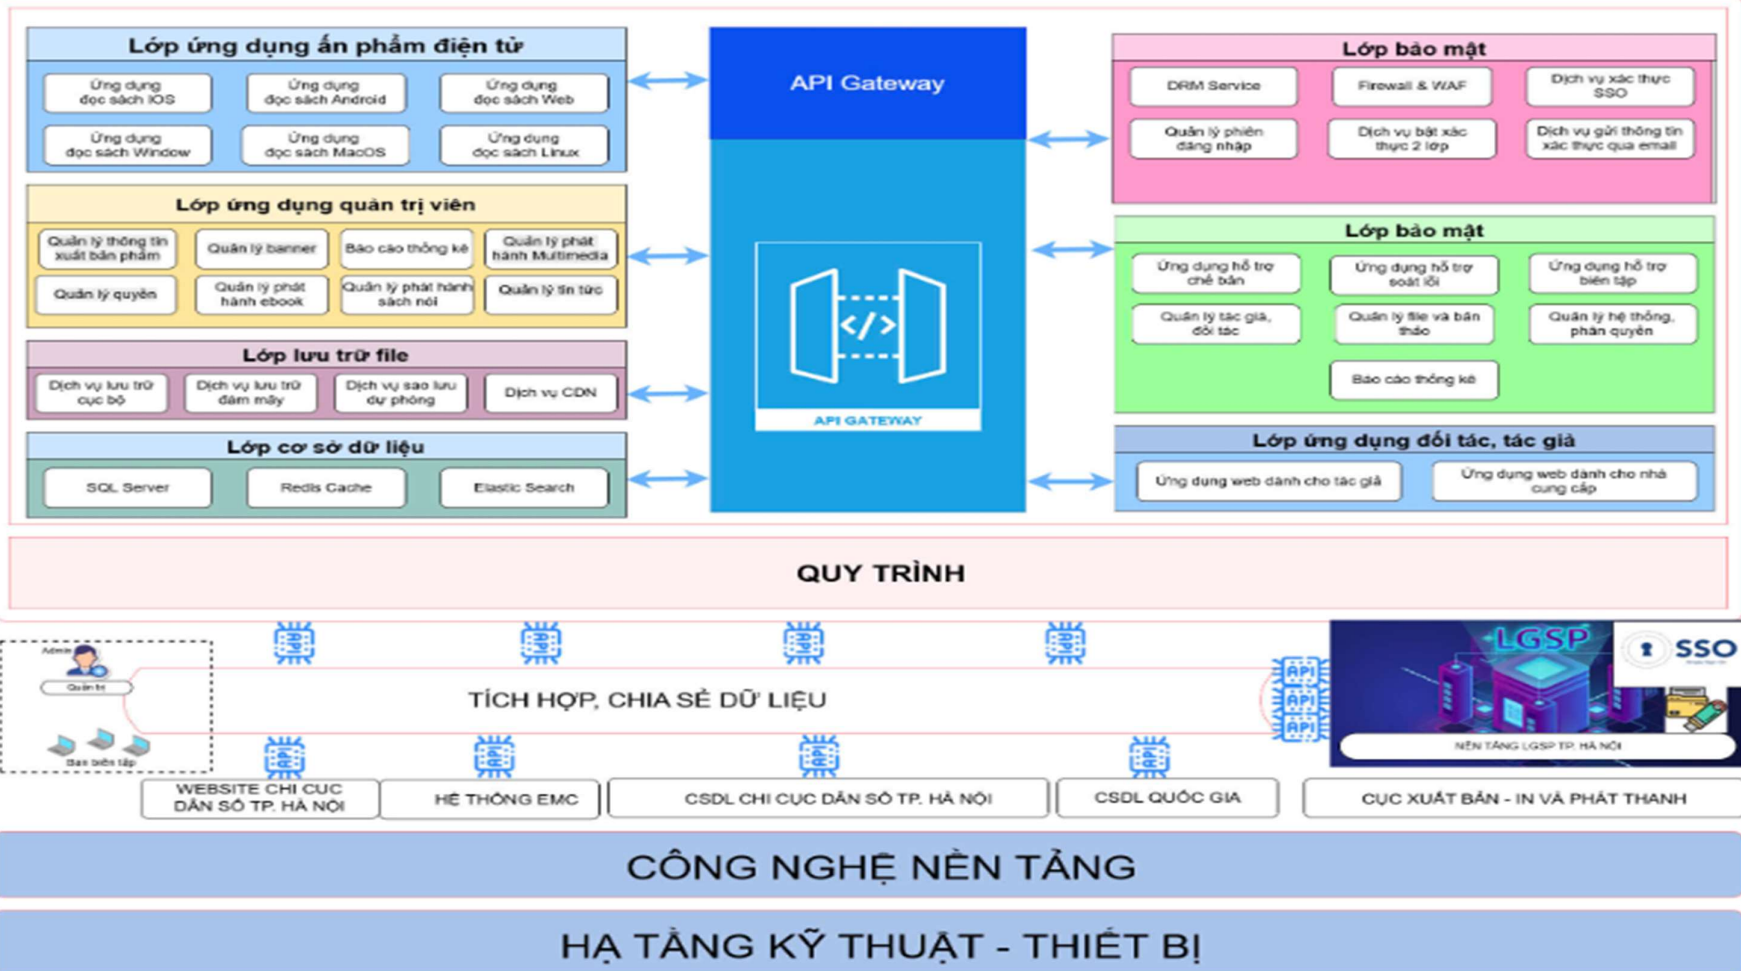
Lớp ứng dụng ấn phẩm điện tử

Ứng dụng đọc sách IOS
Ứng dụng đọc sách Android
Ứng dụng đọc sách Web
Ứng dụng đọc sách Window
Ứng dụng đọc sách MacOS
Ứng dụng đọc sách Linux

Lớp ứng dụng quản trị viên

Quản lý thông tin xuất bản phẩm
Quản lý banner
Báo cáo thống kê
Quản lý phát hành Multimedia
Quản lý quyền
Quản lý phát hành ebook
Quản lý phát hành sách nói
Quản lý tin tức

Lớp lưu trữ file

Dịch vụ lưu trữ cục bộ
Dịch vụ lưu trữ đám mây
Dịch vụ sao lưu dự phòng
Dịch vụ CDN

Lớp cơ sở dữ liệu

SQL Server
Redis Cache
Elastic Search

API Gateway

API GATEWAY

Lớp bảo mật

DRM Service
Firewall & WAF
Dịch vụ xác thực SSO
Quản lý phiên đăng nhập
Dịch vụ bật xác thực 2 lớp
Dịch vụ gửi thông tin xác thực qua email

Lớp bảo mật

Ứng dụng hỗ trợ chế bản
Ứng dụng hỗ trợ soát lỗi
Ứng dụng hỗ trợ biên tập
Quản lý tác giả, đối tác
Quản lý file và bản thảo
Quản lý hệ thống, phân quyền
Báo cáo thống kê

Lớp ứng dụng đối tác, tác giả

Ứng dụng web dành cho tác giả
Ứng dụng web dành cho nhà cung cấp

QUY TRÌNH

Admin
Quản trị
Ban biên tập

TÍCH HỢP, CHIA SẺ DỮ LIỆU

API
API
API

LGSP
SSO
NỀN TẢNG LGSP TP. HÀ NỘI

WEBSITE CHI CỤC DÂN SỐ TP. HÀ NỘI
HỆ THỐNG EMC
CSDL CHI CỤC DÂN SỐ TP. HÀ NỘI
CSDL QUỐC GIA
CỤC XUẤT BẢN - IN VÀ PHÁT THANH

CÔNG NGHỆ NỀN TẢNG

HẠ TẦNG KỸ THUẬT - THIẾT BỊ